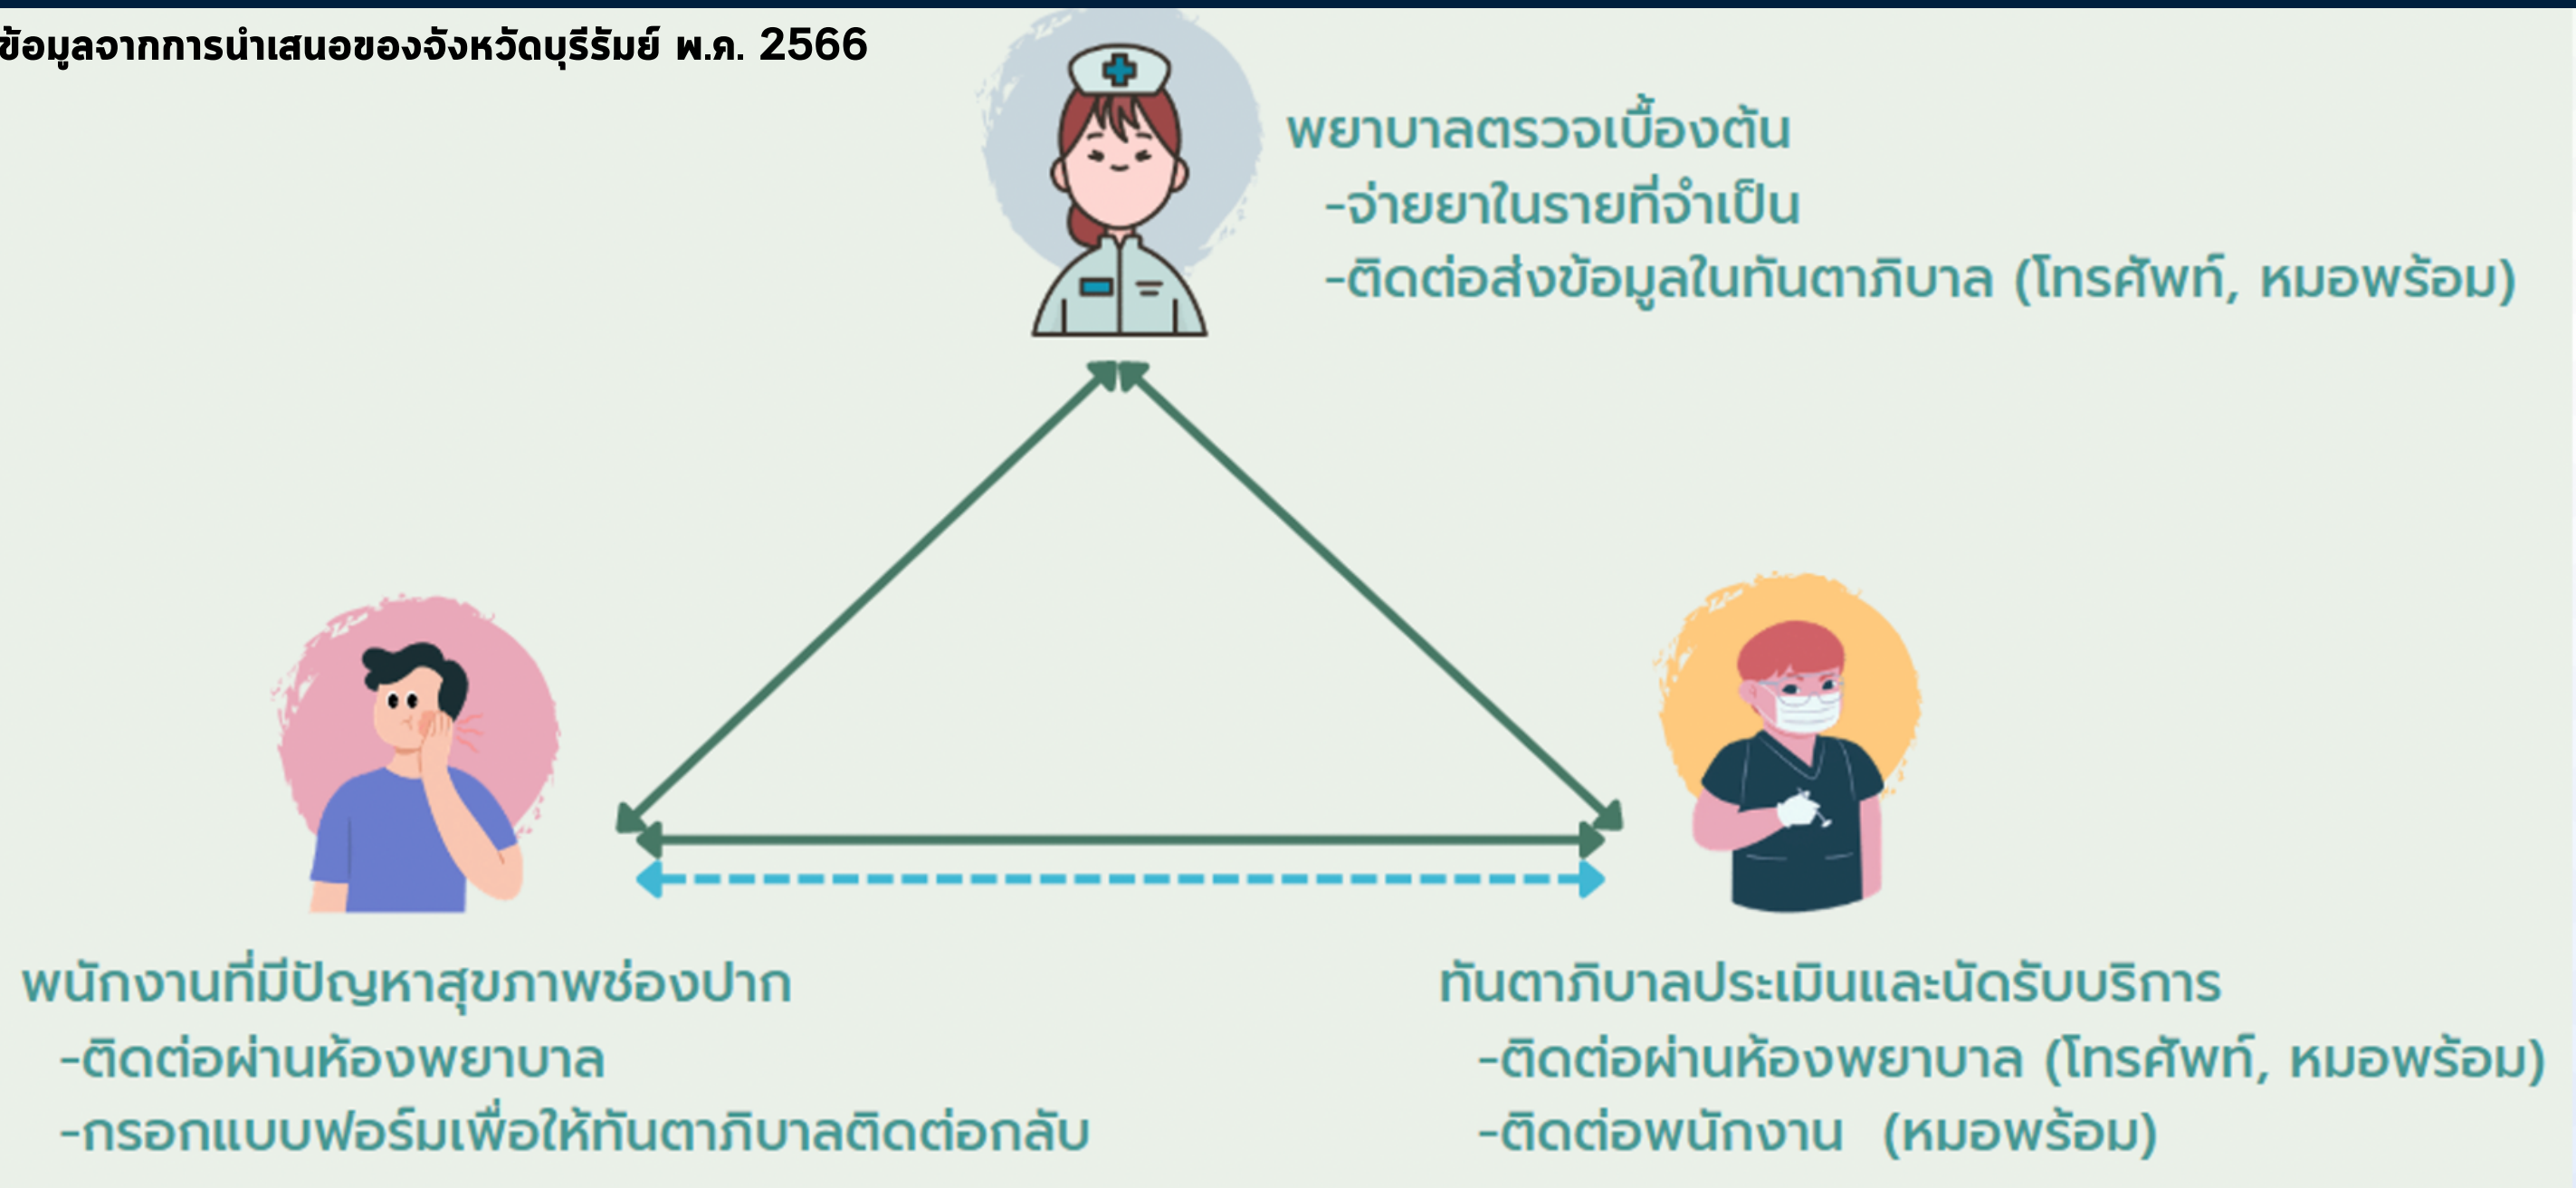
ข้อมูลจากการนำเสนอของจังหวัดบุรีรัมย์ พ.ค. 2566

พยาบาลตรวจเบื้องต้น
-จ่ายยาในรายที่จำเป็น
-ติดต่อส่งข้อมูลในทันตาภิบาล (โทรศัพท์, หมอพร้อม)

พนักงานที่มีปัญหาสุขภาพช่องปาก
-ติดต่อผ่านห้องพยาบาล
-กรอกแบบฟอร์มเพื่อให้ทันตาภิบาลติดต่อกลับ

ทันตาภิบาลประเมินและนัดรับบริการ
-ติดต่อผ่านห้องพยาบาล (โทรศัพท์, หมอพร้อม)
-ติดต่อพนักงาน (หมอพร้อม)